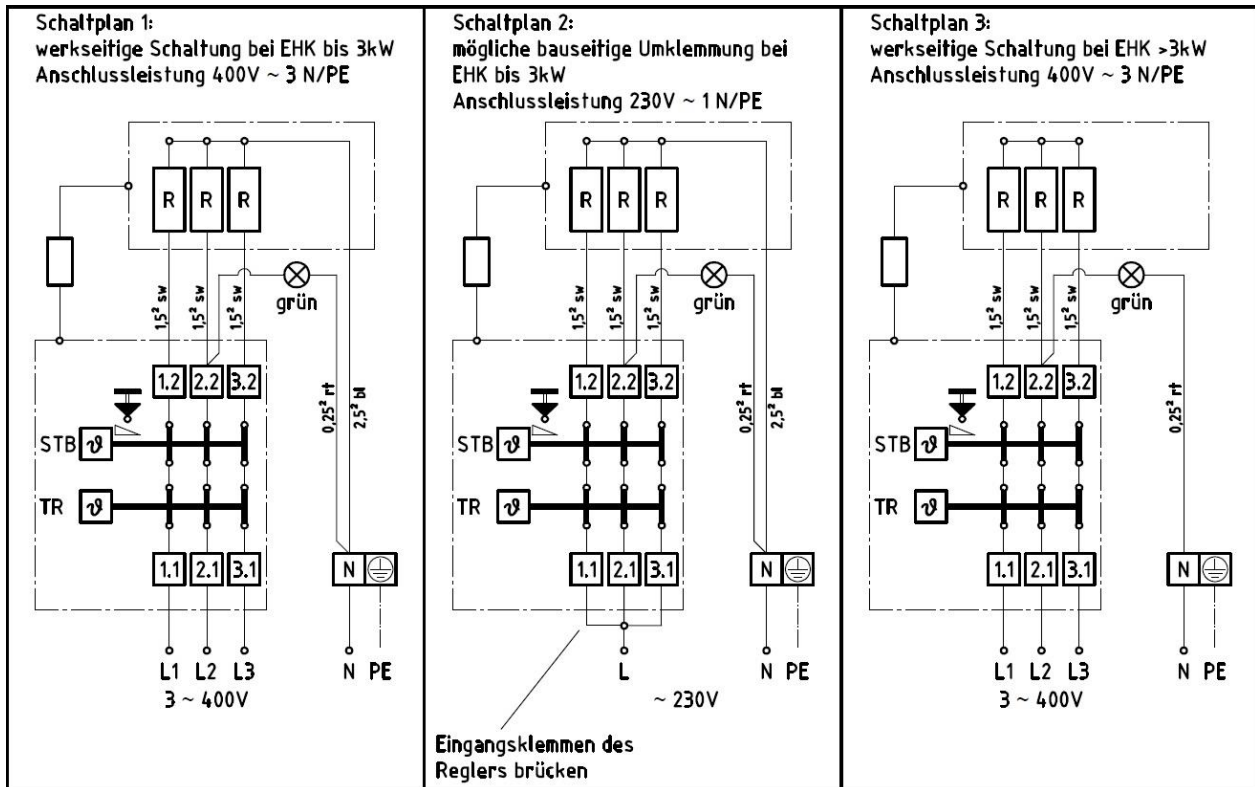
Schaltplan 1:
werkseitige Schaltung bei EHK bis 3kW
Anschlussleistung 400V ~ 3 N/PE

R R R

$1,5^2$ sw $1,5^2$ sw $1,5^2$ sw

grün

1.2 2.2 3.2

$0,25^2$ rt $2,5^2$ bl

STB $\vartheta$

TR $\vartheta$

1.1 2.1 3.1

N

L1 L2 L3
3 ~ 400V

N PE

Schaltplan 2:
mögliche bauseitige Umklemmung bei EHK bis 3kW
Anschlussleistung 230V ~ 1 N/PE

R R R

$1,5^2$ sw $1,5^2$ sw $1,5^2$ sw

grün

1.2 2.2 3.2

$0,25^2$ rt $2,5^2$ bl

STB $\vartheta$

TR $\vartheta$

1.1 2.1 3.1

N

L
~ 230V

N PE

Eingangsklemmen des Reglers brücken

Schaltplan 3:
werkseitige Schaltung bei EHK >3kW
Anschlussleistung 400V ~ 3 N/PE

R R R

$1,5^2$ sw $1,5^2$ sw $1,5^2$ sw

grün

1.2 2.2 3.2

$0,25^2$ rt

STB $\vartheta$

TR $\vartheta$

1.1 2.1 3.1

N

L1 L2 L3
3 ~ 400V

N PE